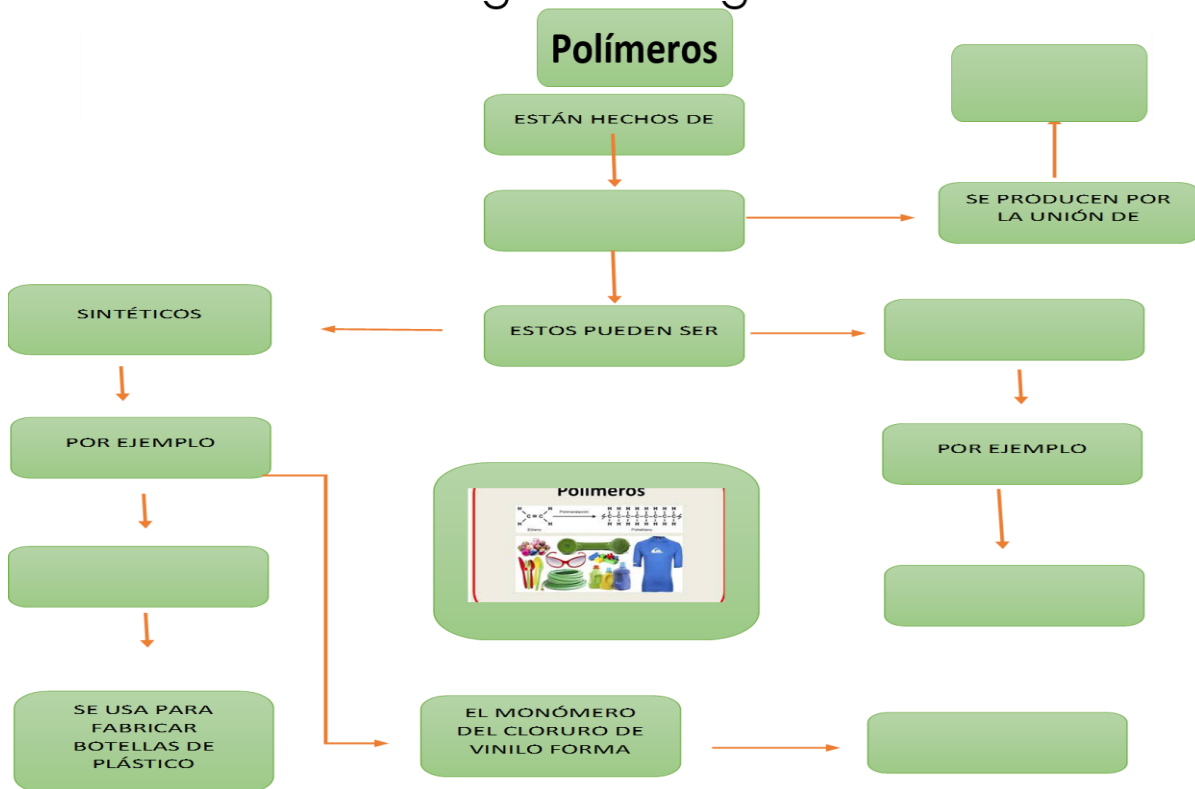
Polímeros

ESTÁN HECHOS DE

SE PRODUCEN POR LA UNIÓN DE

SINTÉTICOS

ESTOS PUEDEN SER

POR EJEMPLO

POR EJEMPLO

Polímeros

SE USA PARA FABRICAR BOTELLAS DE PLÁSTICO

EL MONÓMERO DEL CLORURO DE VINILO FORMA